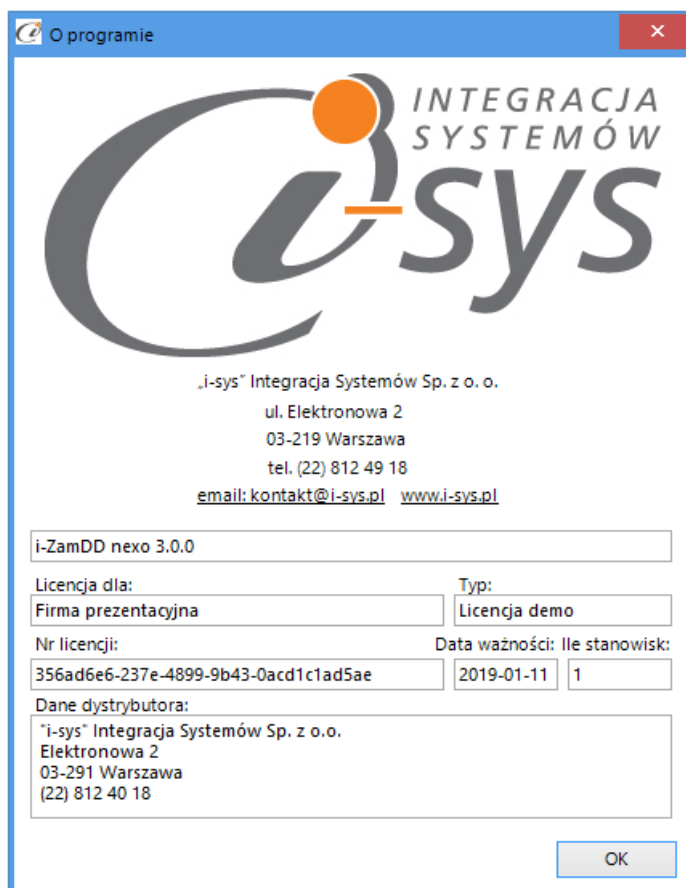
O programie

INTEGRACJA SYSTEMÓW

i-sys

„i-sys" Integracja Systemów Sp. z o. o.
ul. Elektronowa 2
03-219 Warszawa
tel. (22) 812 49 18
email: kontakt@i-sys.pl www.i-sys.pl

i-ZamDD nexo 3.0.0

Licencja dla:
Firma prezentacyjna

Typ:
Licencja demo

Nr licencji:
356ad6e6-237e-4899-9b43-0acd1c1ad5ae

Data ważności:
2019-01-11

Ile stanowisk:
1

Dane dystrybutora:
"i-sys" Integracja Systemów Sp. z o.o.
Elektronowa 2
03-291 Warszawa
(22) 812 40 18

OK